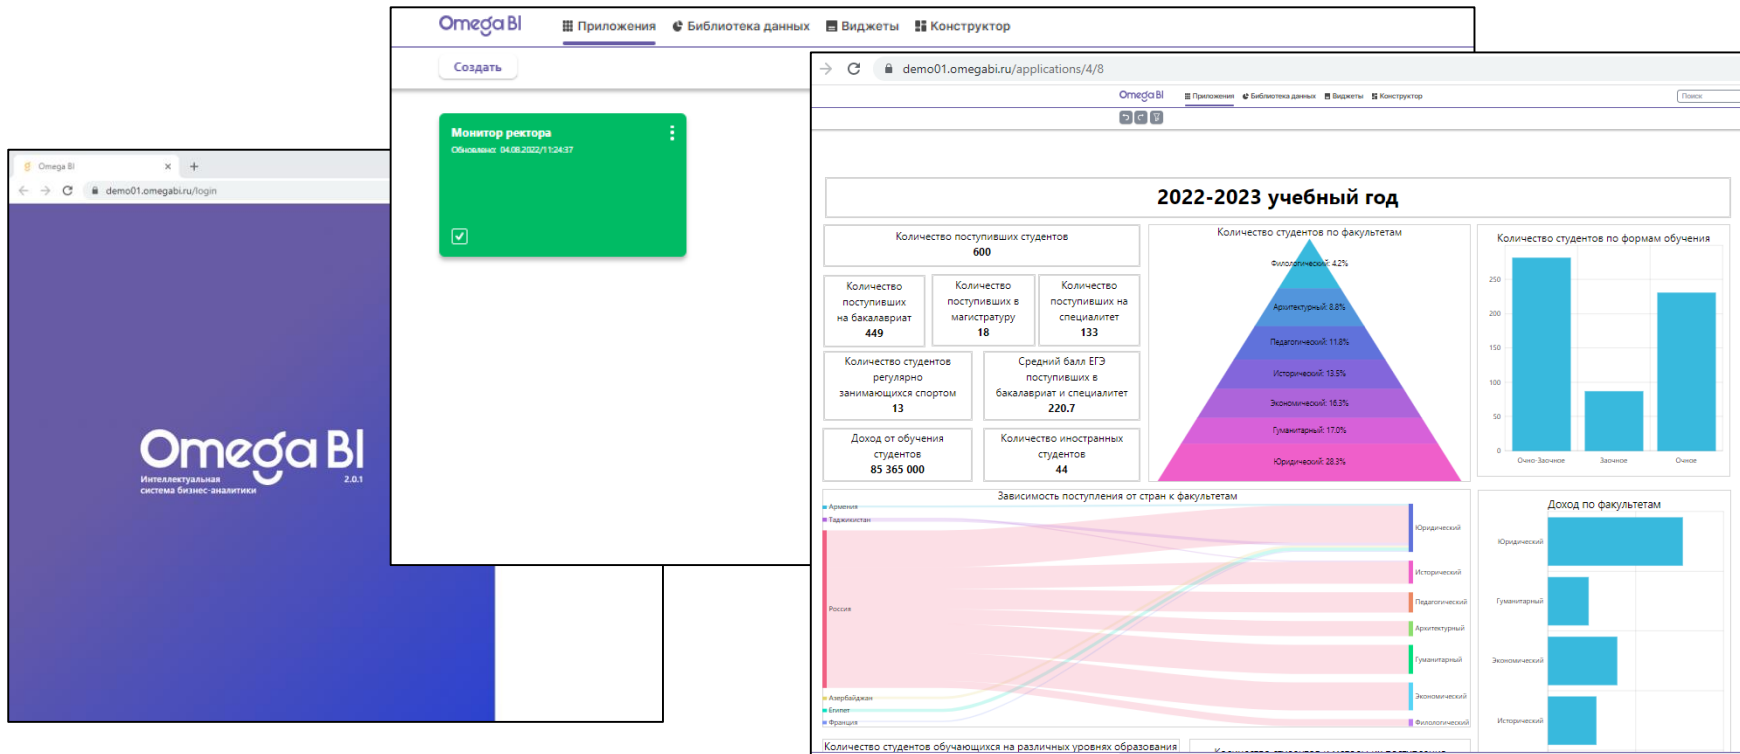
Omega BI
Omega BI
demo01.omegabi.ru/login

Omega BI
Интеллектуальная система бизнес-аналитики
2.0.1

Omega BI Приложения Библиотека данных Виджеты Конструктор
Создать
Монитор ректора
Обновлено: 04.08.2022/11:24:37

demo01.omegabi.ru/applications/4/8
Omega BI Приложения Библиотека данных Виджеты Конструктор
Поиск

2022-2023 учебный год

Количество поступивших студентов
600

Количество поступивших на бакалавриат
449

Количество поступивших в магистратуру
18

Количество поступивших на специалитет
133

Количество студентов регулярно занимающихся спортом
13

Средний балл ЕГЭ поступивших в бакалавриат и специалитет
220.7

Доход от обучения студентов
85 365 000

Количество иностранных студентов
44

Количество студентов по факультетам
Филологический: 4.2%
Архитектурный: 8.8%
Педагогический: 11.8%
Исторический: 13.5%
Экономический: 16.3%
Гуманитарный: 17.0%
Юридический: 28.3%

Количество студентов по формам обучения
250
200
150
100
50
0
Очно-Заочное
Заочное
Очное

Зависимость поступления от стран к факультетам
Армения
Таджикистан
Россия
Азербайджан
Египет
Франция
Юридический
Исторический
Педагогический
Архитектурный
Гуманитарный
Экономический
Филологический

Доход по факультетам
Юридический
Гуманитарный
Экономический
Исторический

Количество студентов обучающихся на различных уровнях образования